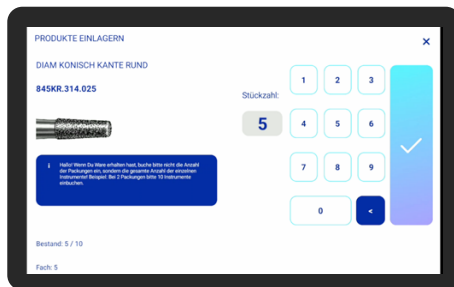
PRODUKTE EINLAGERN

×

DIAM KONISCH KANTE RUND

845KR.314.025

Stückzahl:

5

i Hallo! Wenn Du Ware erhalten hast, buche bitte nicht die Anzahl der Packungen ein, sondern die gesamte Anzahl der einzelnen Instrumente! Beispiel: Bei 2 Packungen bitte 10 Instrumente einbuchen.

| 1 | 2 | 3 |
|---|---|---|
| 4 | 5 | 6 |
| 7 | 8 | 9 |
| 0 | < | |

✓

Bestand: 5 / 10

Fach: 5